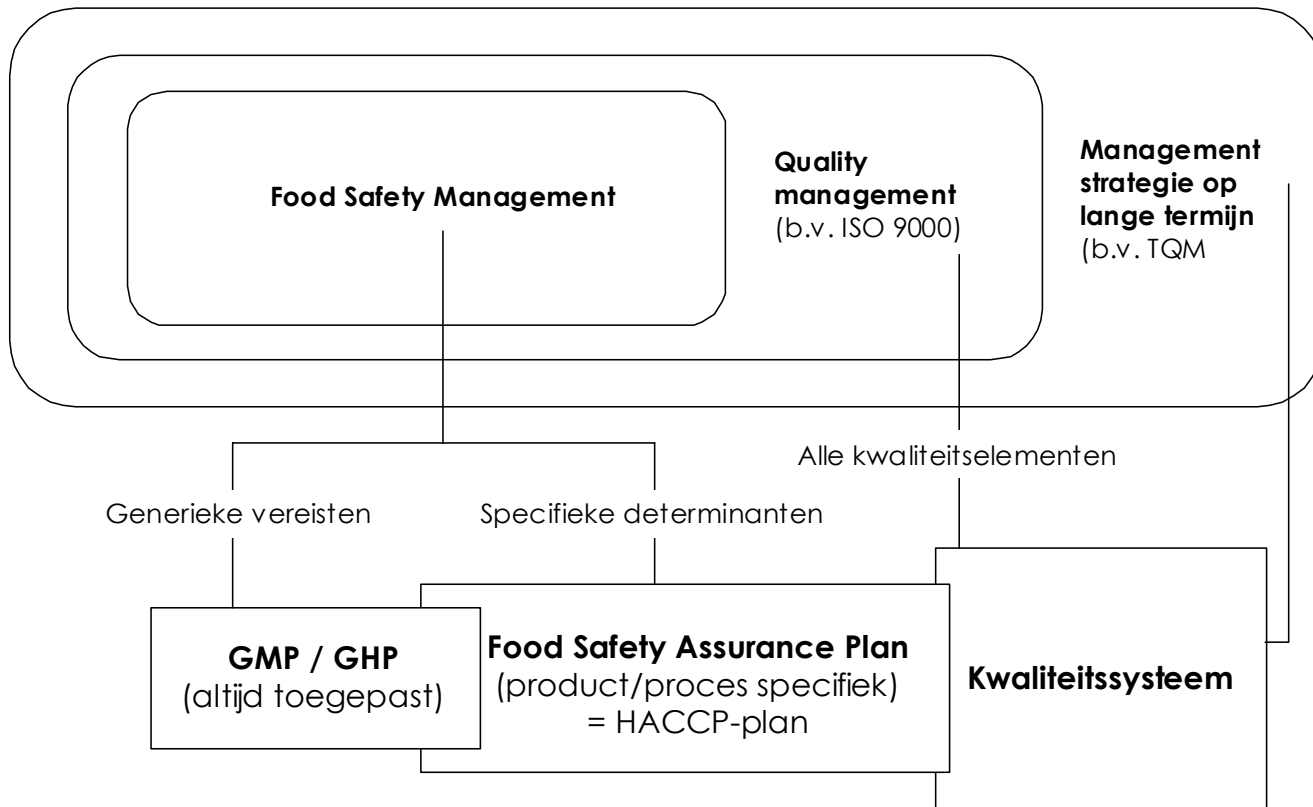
Food Safety Management

Quality management (b.v. ISO 9000)

Management strategie op lange termijn (b.v. TQM

Alle kwaliteitselementen

Generieke vereisten

Specifieke determinanten

GMP / GHP (altijd toegepast)

Food Safety Assurance Plan (product/proces specifiek) = HACCP-plan

Kwaliteitssysteem